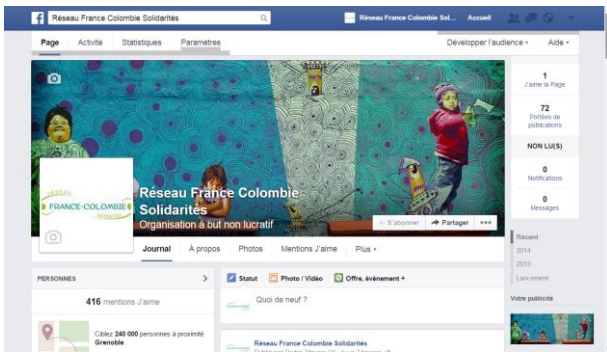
Réseau France Colombie Solidarités

Réseau France Colombie Sol... Accueil

Page Activité Statistiques Paramètres

Développer l'audience ▾ Aide ▾

1
J'aime la Page

72
Portée des publications

NON LU(S)

0
Notifications

0
Messages

FRANCE·COLOMBIE

Réseau France Colombie Solidarites
Organisation à but non lucratif

S'abonner Partager •••

Journal À propos Photos Mentions J'aime Plus ▾

Récent
2014
2013
Lancement

PERSONNES

416 mentions J'aime

Ciblez 240 000 personnes à proximité Grenoble.

Statut Photo / Vidéo Offre, événement +

Quoi de neuf ?

Réseau France Colombie Solidarités

Votre publicité